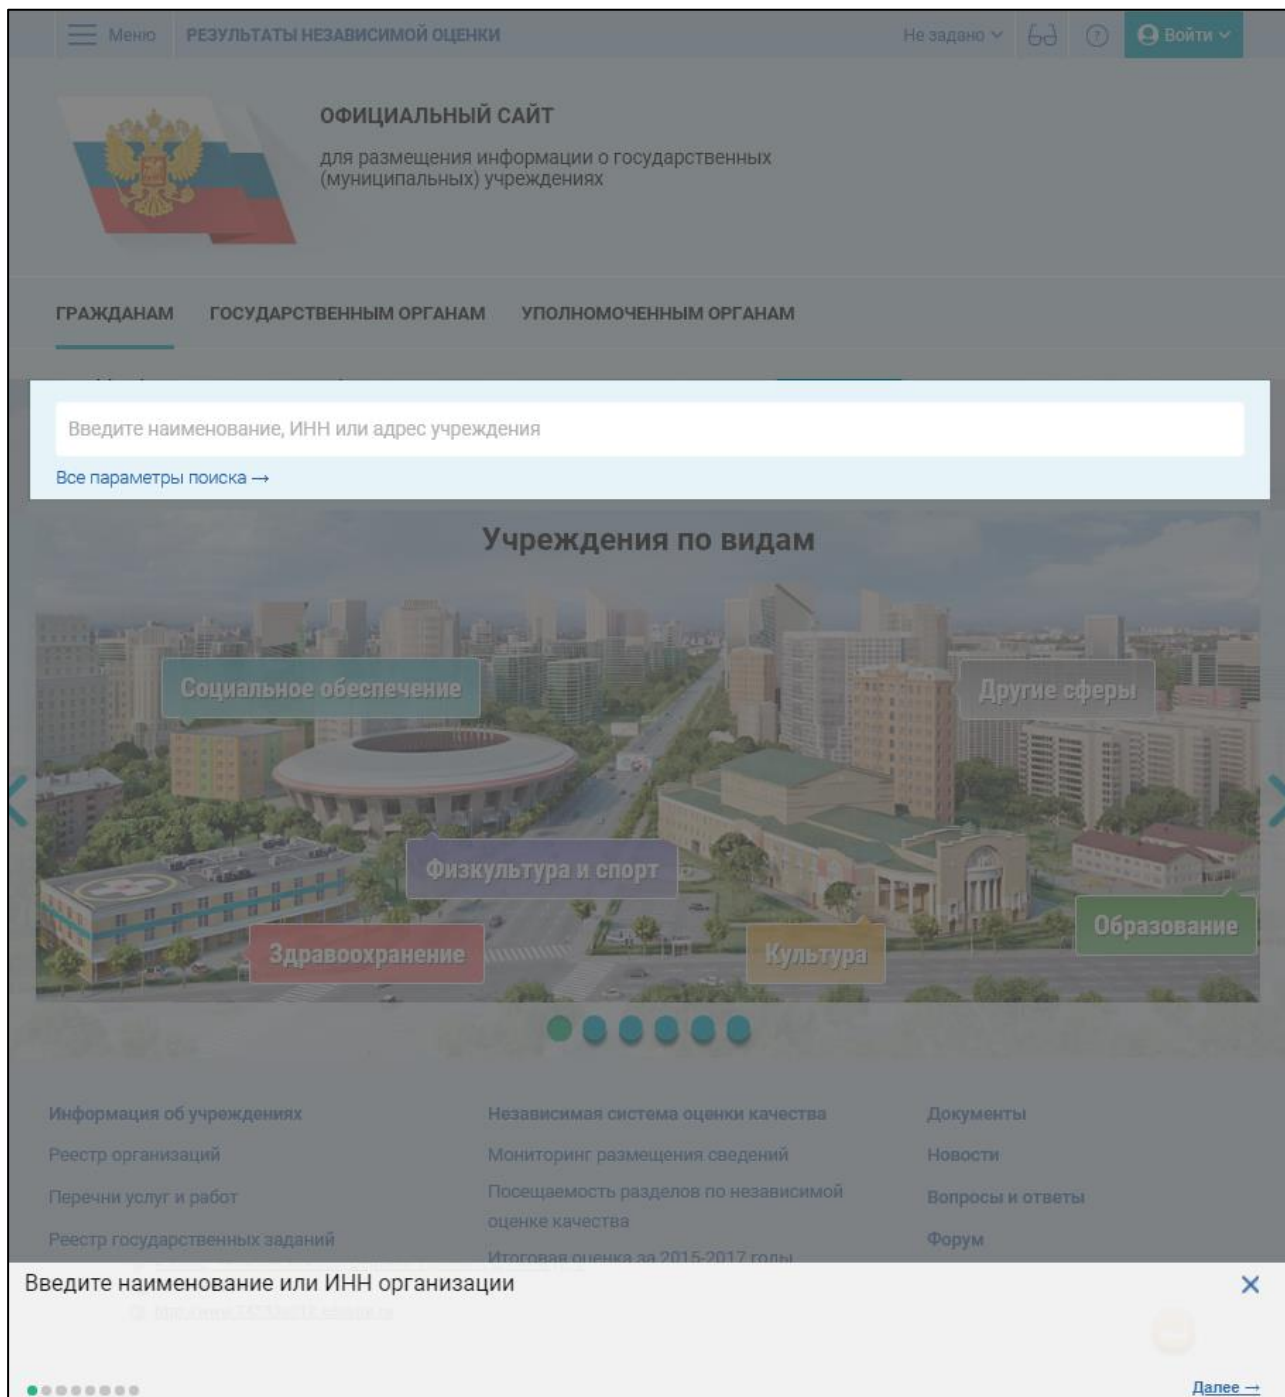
Меню РЕЗУЛЬТАТЫ НЕЗАВИСИМОЙ ОЦЕНКИ

Не задано

Войти

ОФИЦИАЛЬНЫЙ САЙТ

для размещения информации о государственных (муниципальных) учреждениях

ГРАЖДАНАМ ГОСУДАРСТВЕННЫМ ОРГАНАМ УПОЛНОМОЧЕННЫМ ОРГАНАМ

Введите наименование, ИНН или адрес учреждения

Все параметры поиска →

Учреждения по видам

Социальное обеспечение

Другие сферы

Физкультура и спорт

Здравоохранение

Культура

Образование

Информация об учреждениях

Реестр организаций

Перечни услуг и работ

Реестр государственных заданий

Независимая система оценки качества

Мониторинг размещения сведений

Посещаемость разделов по независимой оценке качества

Итоговая оценка за 2015-2017 годы

Документы

Новости

Вопросы и ответы

Форум

Введите наименование или ИНН организации

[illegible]

Далее →